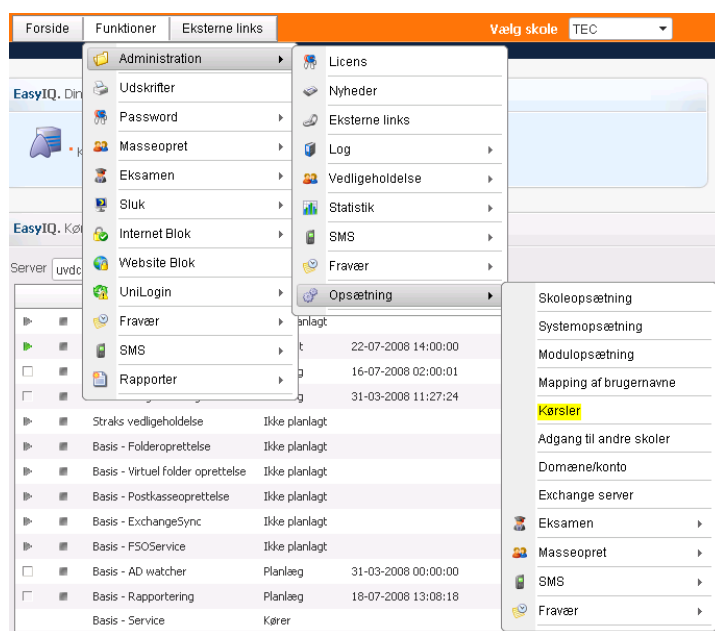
Forside | Funktioner | Eksterne links | Vælg skole TEC

Administration
Udskrifter
Password
Masseopret
Eksamen
Sluk
Internet Blok
Website Blok
UniLogin
Fravær
SMS
Rapporter

Licens
Nyheder
Eksterne links
Log
Vedligeholdelse
Statistik
SMS
Fravær
Opsætning

Skoleopsætning
Systemopsætning
Modulopsætning
Mapping af brugernavne
Kørsler
Adgang til andre skoler
Domæne/konto
Exchange server
Eksamen
Masseopret
SMS
Fravær

EasyIQ. Din
EasyIQ. Kø
Server uvdc

| | | | | |
|---|---|---|---|---|
| | | | lanlagt | |
| | | | t | 22-07-2008 14:00:00 |
| | | | g | 16-07-2008 02:00:01 |
| | | | g | 31-03-2008 11:27:24 |
| | | Straks vedligeholdelse | Ikke planlagt | |
| | | Basis - Folderoprettelse | Ikke planlagt | |
| | | Basis - Virtuel folder oprettelse | Ikke planlagt | |
| | | Basis - Postkasseoprettelse | Ikke planlagt | |
| | | Basis - ExchangeSync | Ikke planlagt | |
| | | Basis - FSOService | Ikke planlagt | |
| | | Basis - AD watcher | Planlæg | 31-03-2008 00:00:00 |
| | | Basis - Rapportering | Planlæg | 18-07-2008 13:08:18 |
| | | Basis - Service | Kører | |